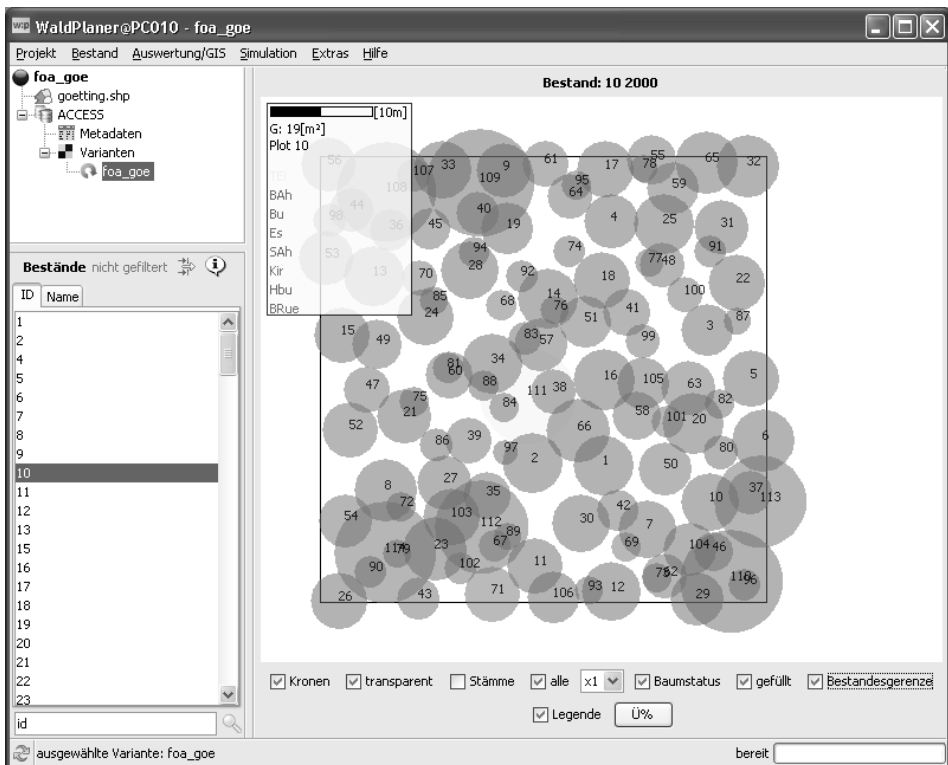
WaldPlaner@PC010 - foa_goe

Projekt Bestand Auswertung/GIS Simulation Extras Hilfe

foa_goe
goetting.shp
ACCESS
Metadaten
Varianten
foa_goe

Bestände nicht gefiltert

ID Name

1
2
4
5
6
7
8
9
10
11
12
13
15
16
17
18
19
20
21
22
23

id

Bestand: 10 2000

[10m]
G: 19[m²]
Plot 10
Ei
BAh
Bu
Es
SAh
Kir
Hbu
BRue

56 107 33 9 61 17 78 55 65 32 108 109 95 64 59 44 40 98 36 45 19 4 25 31 94 74 91 53 28 92 77 48 13 70 18 22 85 14 100 68 76 24 51 41 87 3 15 49 83 57 99 34 81 60 16 105 5 47 88 111 38 63 75 84 82 21 58 101 20 52 66 86 39 97 6 2 80 1 50 27 8 35 37 113 72 10 103 42 54 112 89 30 7 67 69 104 46 23 117 79 90 102 11 78 82 110 96 26 43 71 106 93 12 29

Kronen transparent Stämme alle x1 Baumstatus gefüllt Bestandesgerenze
Legende Ü%

ausgewählte Variante: foa_goe
bereit